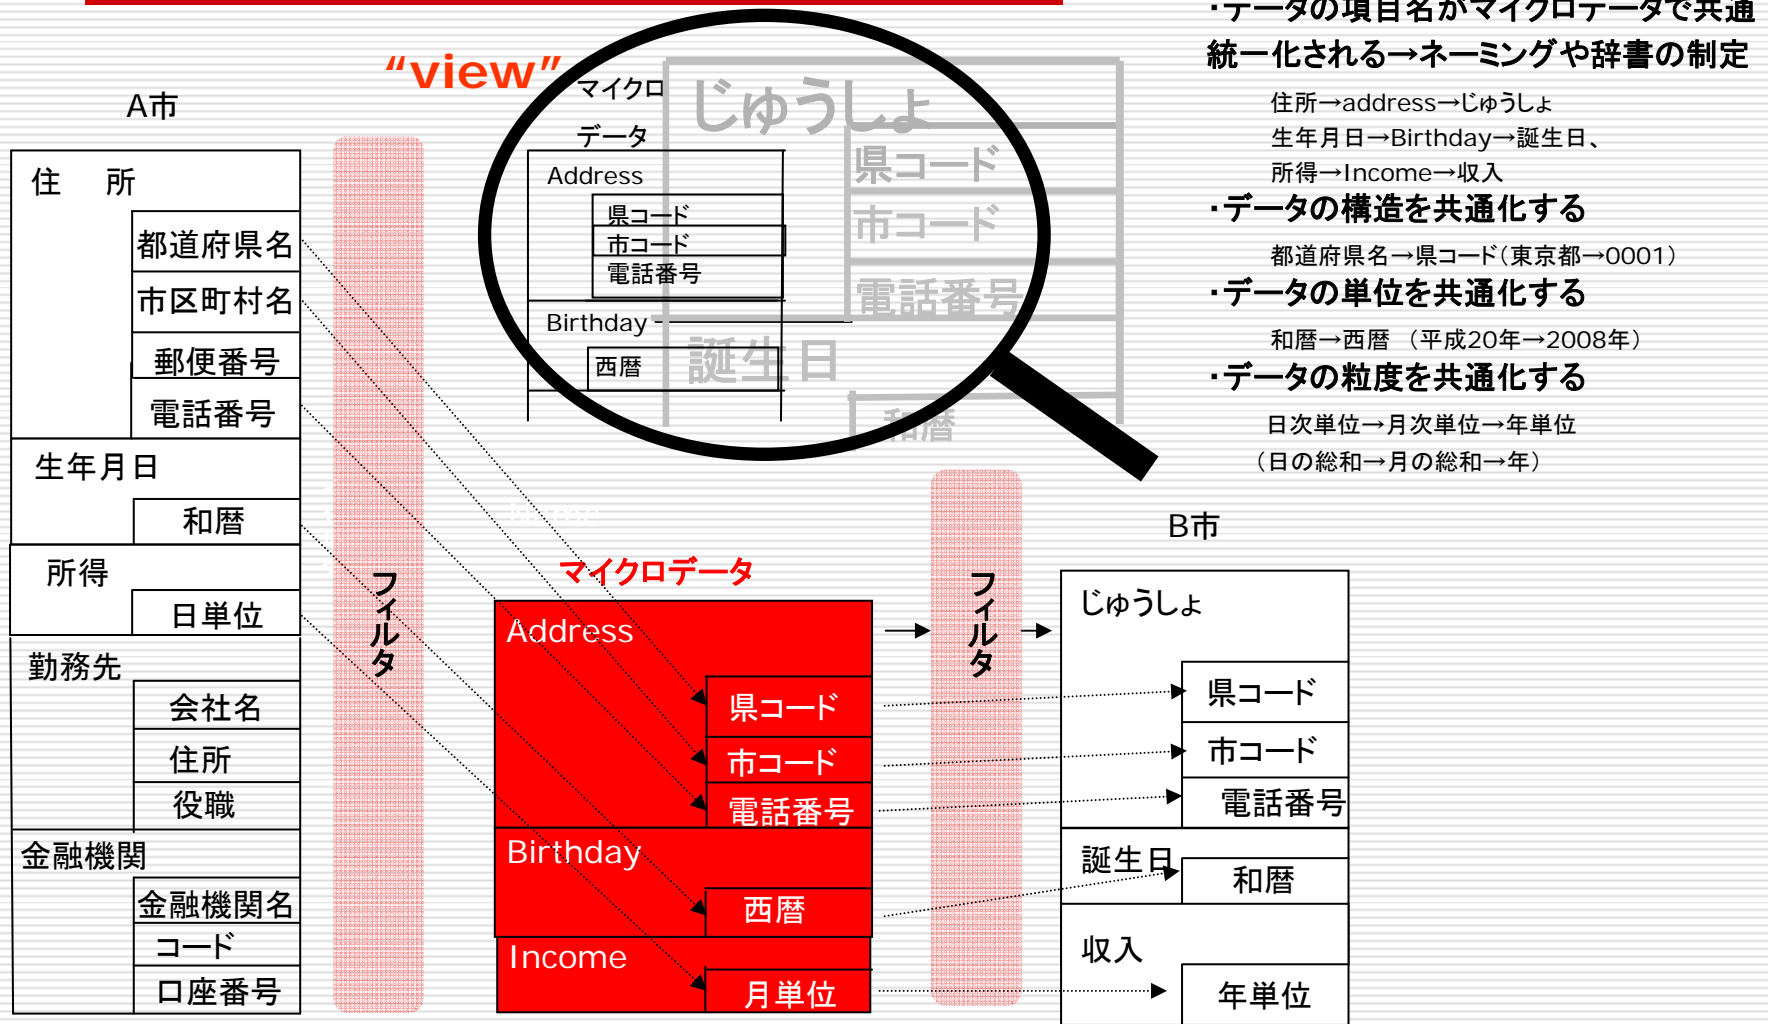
"view"

A市

住　所
都道府県名
市区町村名
郵便番号
電話番号
生年月日
和暦
所得
日単位
勤務先
会社名
住所
役職
金融機関
金融機関名
コード
口座番号

フィルタ

マイクロ
データ
Address
県コード
市コード
電話番号
Birthday
西暦

じゅうしょ
県コード
市コード
電話番号
誕生日
和暦

・データの項目名がマイクロデータで共通
統一化される→ネーミングや辞書の制定
住所→address→じゅうしょ
生年月日→Birthday→誕生日、
所得→Income→収入
・データの構造を共通化する
都道府県名→県コード（東京都→0001）
・データの単位を共通化する
和暦→西暦　（平成20年→2008年）
・データの粒度を共通化する
日次単位→月次単位→年単位
（日の総和→月の総和→年）

マイクロデータ
Address
県コード
市コード
電話番号
Birthday
西暦
Income
月単位

フィルタ

B市
じゅうしょ
県コード
市コード
電話番号
誕生日
和暦
収入
年単位